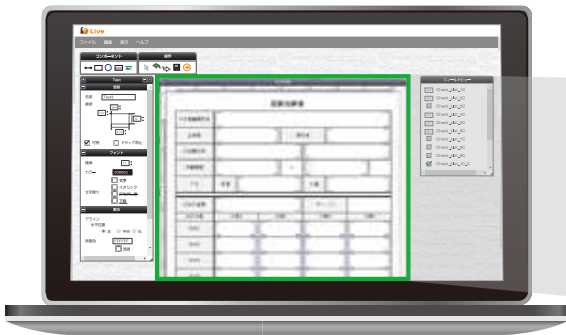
Live
ファイル 編集 表示 ヘルプ
コンポーネント
操作
Text
全般
名前
種類
可視
ドラッグ禁止
フォント
標準
カラー
太字
イタリック
文字飾り
下線
取消
書式
ライン
水平位置
左 中央 右
背景色
透過
フィールドリスト
Check_Liv_1
Check_Liv_2
Check_Liv_3
Check_Liv_4
Check_Liv_5
Check_Liv_6
Check_Liv_7
Check_Liv_8
Check_Liv_9
Check_Liv_10
Check_Liv_11
図書申請書